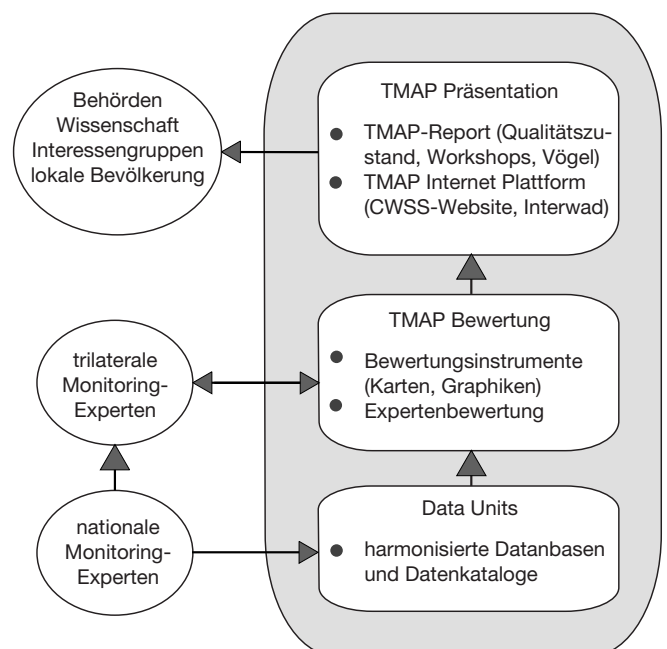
Behörden
Wissenschaft
Interessengruppen
lokale Bevölkerung

TMAP Präsentation

- TMAP-Report (Qualitätszustand, Workshops, Vögel)
- TMAP Internet Plattform (CWSS-Website, Interwad)

trilaterale
Monitoring-
Experten

TMAP Bewertung

- Bewertungsinstrumente (Karten, Graphiken)
- Expertenbewertung

nationale
Monitoring-
Experten

Data Units

- harmonisierte Datanbasen und Datenkataloge